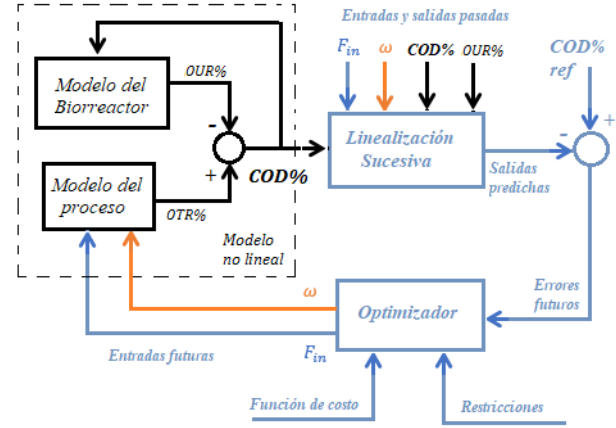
Entradas y salidas pasadas

$F_{in}$ ω COD% OUR%

COD% ref

Modelo del Biorreactor

OUR%

-

+

COD%

Linealización Sucesiva

-

+

Salidas predichas

Modelo del proceso

OTR%

Modelo no lineal

Errores futuros

ω

Optimizador

Entradas futuras

$F_{in}$

Función de costo

Restricciones